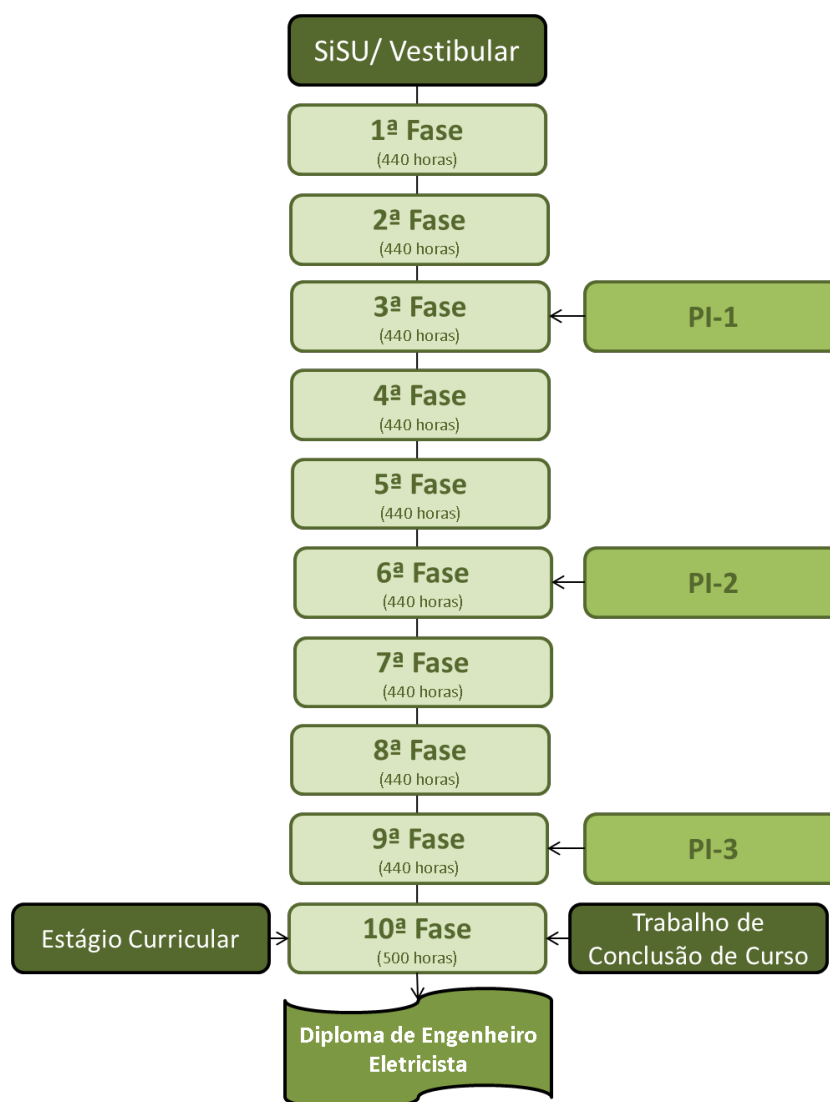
SiSU/ Vestibular

1ª Fase
(440 horas)

2ª Fase
(440 horas)

3ª Fase
(440 horas)

PI-1

4ª Fase
(440 horas)

5ª Fase
(440 horas)

6ª Fase
(440 horas)

PI-2

7ª Fase
(440 horas)

8ª Fase
(440 horas)

9ª Fase
(440 horas)

PI-3

Estágio Curricular

10ª Fase
(500 horas)

Trabalho de Conclusão de Curso

Diploma de Engenheiro Eletricista